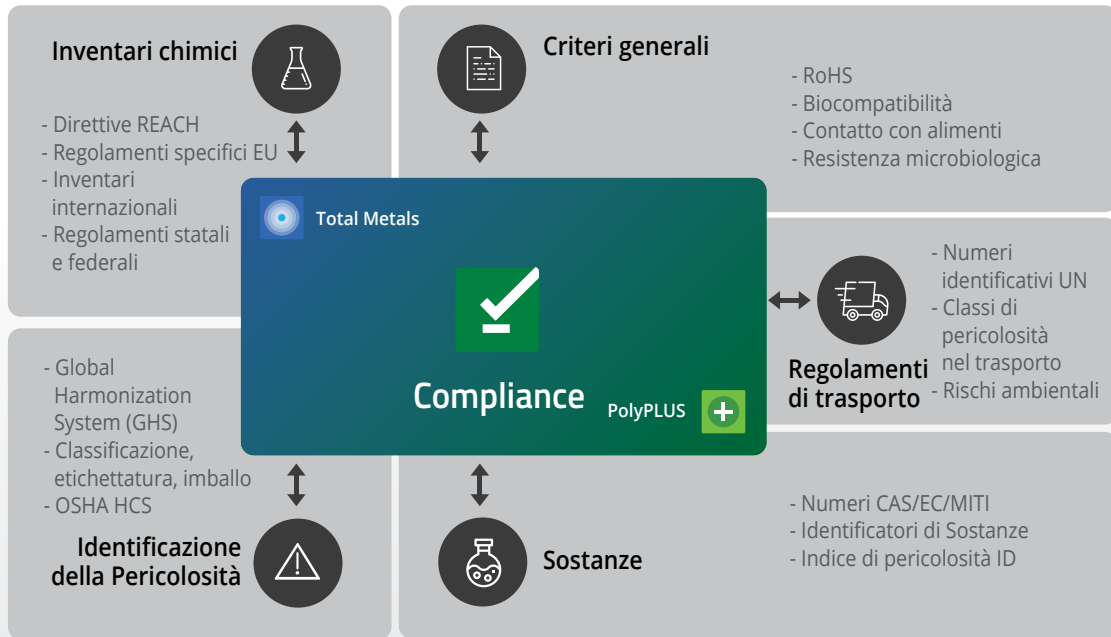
Inventari chimici

- Direttive REACH
- Regolamenti specifici EU
- Inventari internazionali
- Regolamenti statali e federali

Criteri generali

- RoHS
- Biocompatibilità
- Contatto con alimenti
- Resistenza microbiologica

Total Metals

Compliance

PolyPLUS

- Numeri identificativi UN
- Classi di pericolosità nel trasporto
- Rischi ambientali

Regolamenti di trasporto

- Global Harmonization System (GHS)
- Classificazione, etichettatura, imballo
- OSHA HCS

Identificazione della Pericolosità

Sostanze

- Numeri CAS/EC/MITI
- Identificatori di Sostanze
- Indice di pericolosità ID